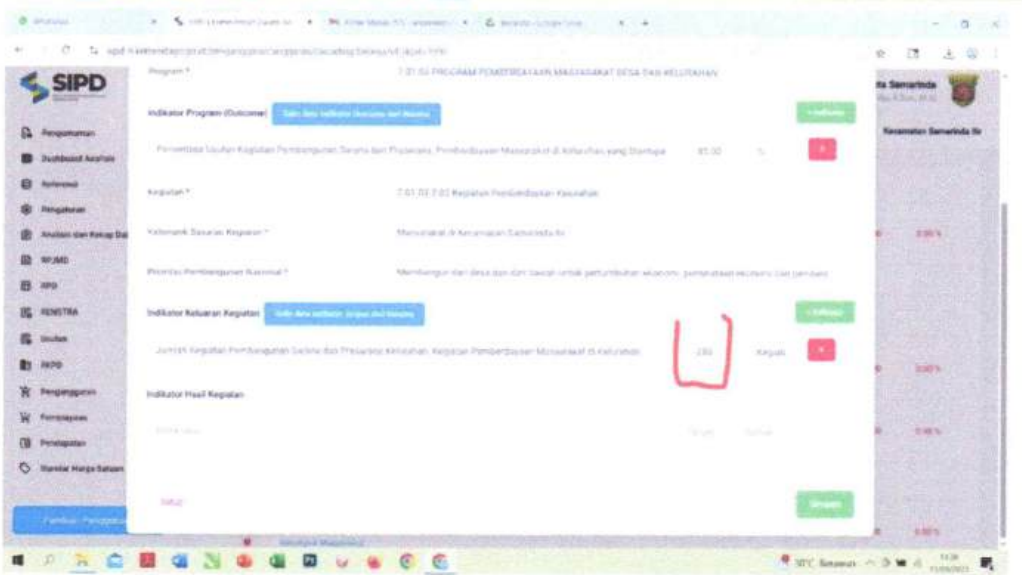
SIPD

Pengumuman
Dashboard Analisis
Referensi
Pengaturan
Analisis dan Rekap Da
RPJMD
RPD
RENSTRA
Usulan
RKPD
Penganggaran
Pemrograman
Penatausahaan
Standar Harga Satuan

Program *
7.01.02 PROGRAM PEMBERDAYAAN MASYARAKAT DESA DAN KELURAHAN

Indikator Program (Outcome)
+ Indikator

Persentase Usulan Kegiatan Pembangunan Sarana dan Prasarana, Pemberdayaan Masyarakat di Kelurahan yang Diterima   85.00   %

Kegiatan *
7.01.02.2.02 Kegiatan Pemberdayaan Kelurahan

Kelompok Sasaran Kegiatan *
Masyarakat di Kecamatan Samarinda Ilir

Prioritas Pembangunan Nasional *
Membangun dari desa dan dari bawah untuk pertumbuhan ekonomi, pemerataan ekonomi dan pemberantasan

Indikator Keluaran Kegiatan
+ Indikator

Jumlah Kegiatan Pembangunan Sarana dan Prasarana Kelurahan, Kegiatan Pemberdayaan Masyarakat di Kelurahan   230   Kegiatan

Indikator Hasil Kegiatan

Batal
Simpan

Kecamatan Samarinda Ilir